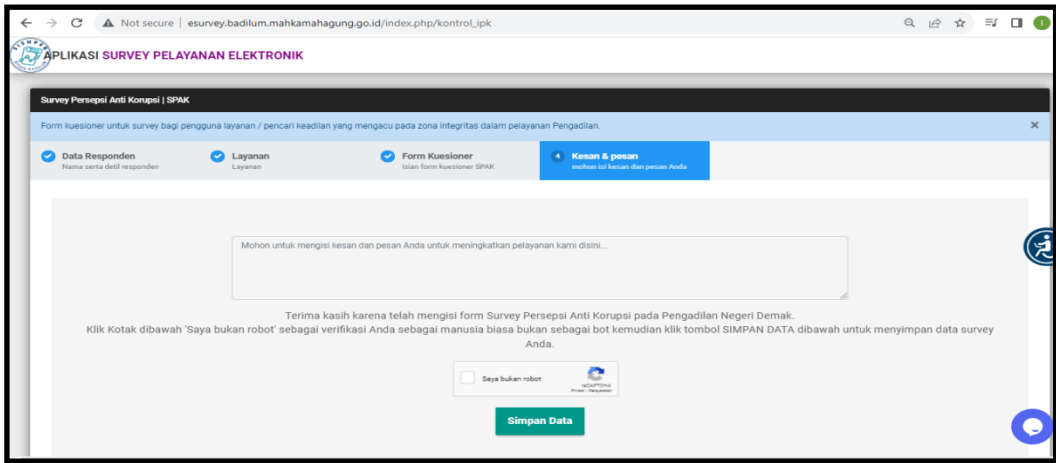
Not secure | esurvey.badilum.mahkamahagung.go.id/index.php/kontrol_ipk

APLIKASI SURVEY PELAYANAN ELEKTRONIK

Survey Persepsi Anti Korupsi | SPAK

Form kuesioner untuk survey bagi pengguna layanan / pencari keadilan yang mengacu pada zona integritas dalam pelayanan Pengadilan.

×

Data Responden
Nama serta detil responden

Layanan
Layanan

Form Kuesioner
Isian form kuesioner SPAK

4 Kesan & pesan
mohon isi kesan dan pesan Anda

Mohon untuk mengisi kesan dan pesan Anda untuk meningkatkan pelayanan kami disini...

Terima kasih karena telah mengisi form Survey Persepsi Anti Korupsi pada Pengadilan Negeri Demak.
Klik Kotak dibawah 'Saya bukan robot' sebagai verifikasi Anda sebagai manusia biasa bukan sebagai bot kemudian klik tombol SIMPAN DATA dibawah untuk menyimpan data survey Anda.

Saya bukan robot
reCAPTCHA
Privasi - Persyaratan

Simpan Data